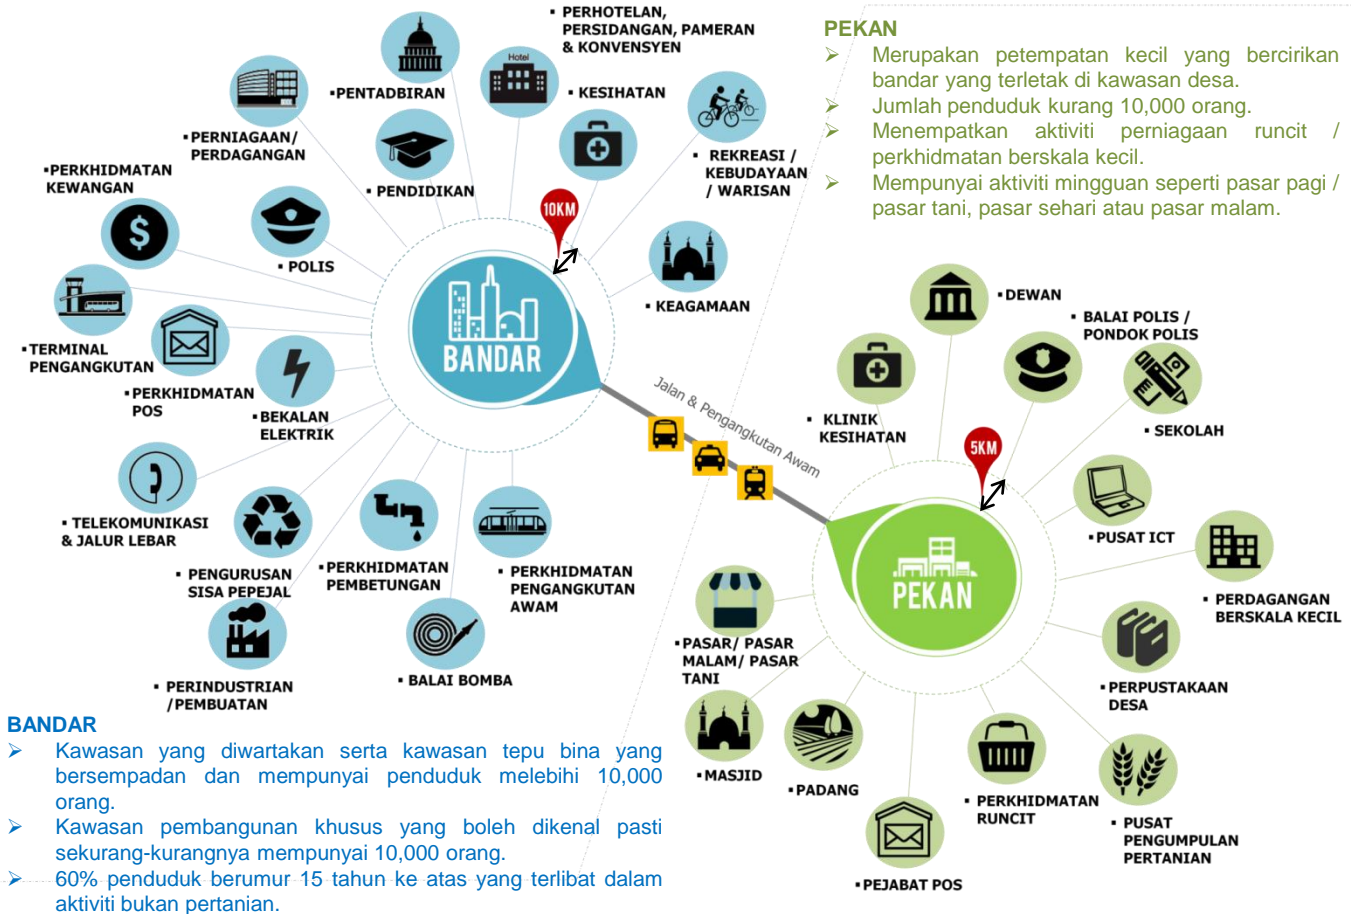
PEKAN
➢ Merupakan petempatan kecil yang bercirikan bandar yang terletak di kawasan desa.
➢ Jumlah penduduk kurang 10,000 orang.
➢ Menempatkan aktiviti perniagaan runcit / perkhidmatan berskala kecil.
➢ Mempunyai aktiviti mingguan seperti pasar pagi / pasar tani, pasar sehari atau pasar malam.

▪ PERHOTELAN, PERSIDANGAN, PAMERAN & KONVENSYEN
Hotel
▪PENTADBIRAN
▪ KESIHATAN
▪ PERNIAGAAN/ PERDAGANGAN
▪ PENDIDIKAN
▪ REKREASI / KEBUDAYAAN / WARISAN
▪PERKHIDMATAN KEWANGAN
▪ POLIS
10KM
▪ KEAGAMAAN
▪TERMINAL PENGANGKUTAN
BANDAR
▪PERKHIDMATAN POS
▪BEKALAN ELEKTRIK
▪ TELEKOMUNIKASI & JALUR LEBAR
▪ PENGURUSAN SISA PEPEJAL
▪PERKHIDMATAN PEMBETUNGAN
▪ PERKHIDMATAN PENGANGKUTAN AWAM
▪ PERINDUSTRIAN /PEMBUATAN
▪ BALAI BOMBA

Jalan & Pengangkutan Awam

▪DEWAN
▪ BALAI POLIS / PONDOK POLIS
▪ KLINIK KESIHATAN
▪ SEKOLAH
5KM
PEKAN
▪PUSAT ICT
▪ PERDAGANGAN BERSKALA KECIL
▪PASAR/ PASAR MALAM/ PASAR TANI
▪PERPUSTAKAAN DESA
▪MASJID
▪PADANG
▪ PERKHIDMATAN RUNCIT
▪ PUSAT PENGUMPULAN PERTANIAN
▪PEJABAT POS

BANDAR
➢ Kawasan yang diwartakan serta kawasan tepu bina yang bersempadan dan mempunyai penduduk melebihi 10,000 orang.
➢ Kawasan pembangunan khusus yang boleh dikenal pasti sekurang-kurangnya mempunyai 10,000 orang.
➢ 60% penduduk berumur 15 tahun ke atas yang terlibat dalam aktiviti bukan pertanian.